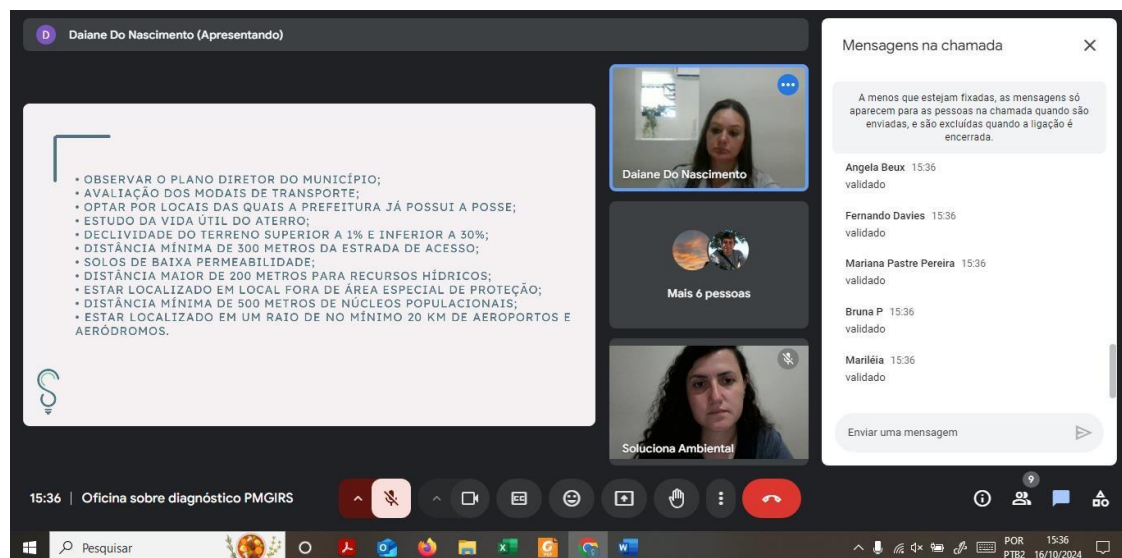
D Daiane Do Nascimento (Apresentando)

• OBSERVAR O PLANO DIRETOR DO MUNICÍPIO;
• AVALIAÇÃO DOS MODAIS DE TRANSPORTE;
• OPTAR POR LOCAIS DAS QUAIS A PREFEITURA JÁ POSSUI A POSSE;
• ESTUDO DA VIDA ÚTIL DO ATERRO;
• DECLIVIDADE DO TERRENO SUPERIOR A 1% E INFERIOR A 30%;
• DISTÂNCIA MÍNIMA DE 300 METROS DA ESTRADA DE ACESSO;
• SOLOS DE BAIXA PERMEABILIDADE;
• DISTÂNCIA MAIOR DE 200 METROS PARA RECURSOS HÍDRICOS;
• ESTAR LOCALIZADO EM LOCAL FORA DE ÁREA ESPECIAL DE PROTEÇÃO;
• DISTÂNCIA MÍNIMA DE 500 METROS DE NÚCLEOS POPULACIONAIS;
• ESTAR LOCALIZADO EM UM RAIO DE NO MÍNIMO 20 KM DE AEROPORTOS E AERÓDROMOS.

Daiane Do Nascimento

Mais 6 pessoas

Soluciona Ambiental

Mensagens na chamada

A menos que estejam fixadas, as mensagens só aparecem para as pessoas na chamada quando são enviadas, e são excluídas quando a ligação é encerrada.

Angela Beux 15:36
validado

Fernando Davies 15:36
validado

Mariana Pastre Pereira 15:36
validado

Bruna P 15:36
validado

Mariléia 15:36
validado

Enviar uma mensagem

15:36 | Oficina sobre diagnóstico PMGIRS

9

Pesquisar

POR PTB2 15:36 16/10/2024